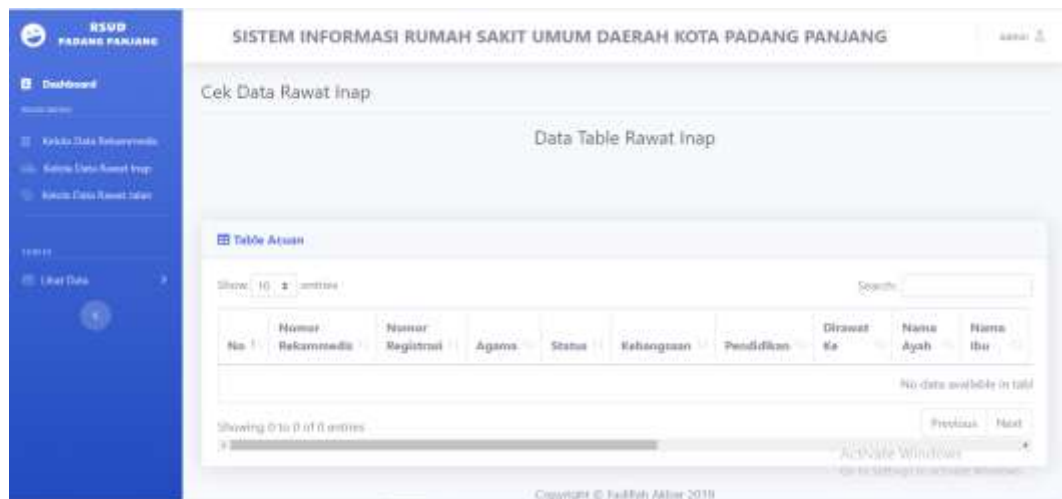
RSUD PADANG PANJANG

Dashboard

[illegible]

Kelola Data Rekammedis

Kelola Data Rawat Inap

Kelola Data Rawat Jalan

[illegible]

Lihat Data

SISTEM INFORMASI RUMAH SAKIT UMUM DAERAH KOTA PADANG PANJANG

Admin

Cek Data Rawat Inap

Data Table Rawat Inap

Table Acuan

Show 10 entries

Search:

| No | Nomor Rekammedis | Nomor Registrasi | Agama | Status | Kebangsaan | Pendidikan | Dirawat Ke | Nama Ayah | Nama Ibu |
|---|---|---|---|---|---|---|---|---|---|
| No data available in tabl | | | | | | | | | |

Showing 0 to 0 of 0 entries

Previous Next

Activate Windows
Go to Settings to activate Windows.

Copyright © Fadillah Akbar 2019